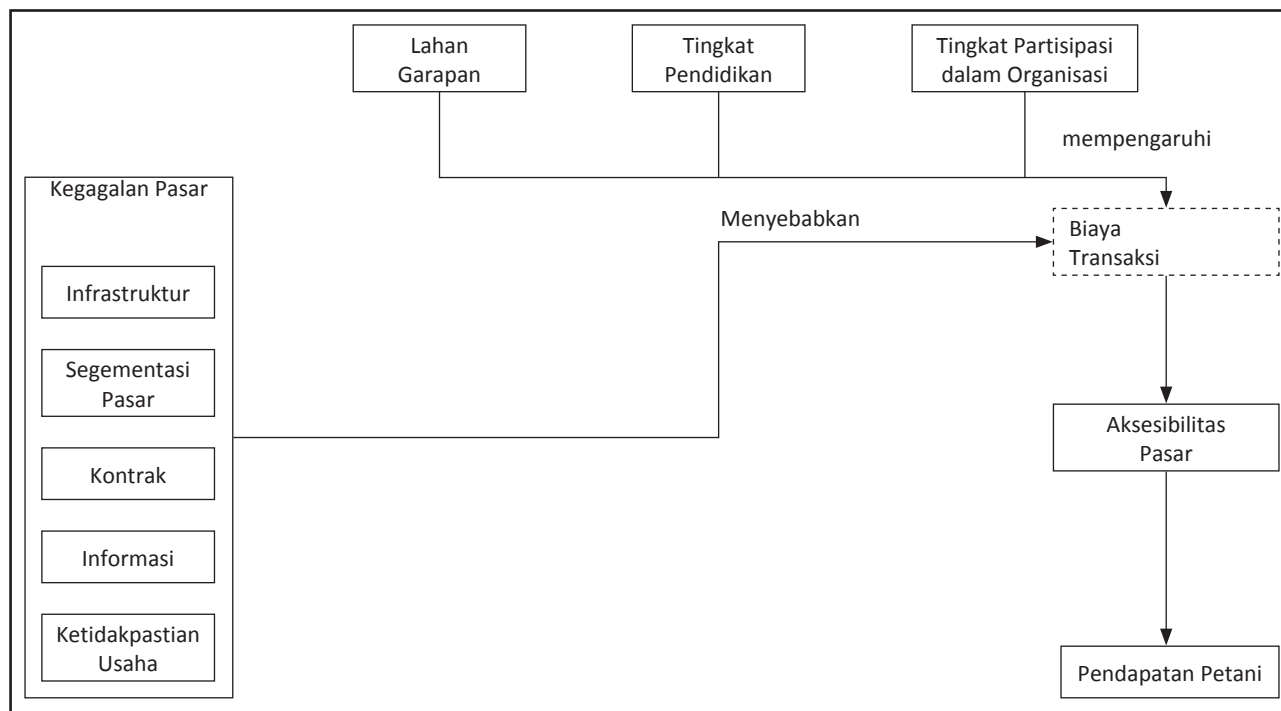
Lahan Garapan

Tingkat Pendidikan

Tingkat Partisipasi dalam Organisasi

mempengaruhi

Kegagalan Pasar

Infrastruktur

Segementasi Pasar

Kontrak

Informasi

Ketidakpastian Usaha

Menyebabkan

Biaya Transaksi

Aksesibilitas Pasar

Pendapatan Petani